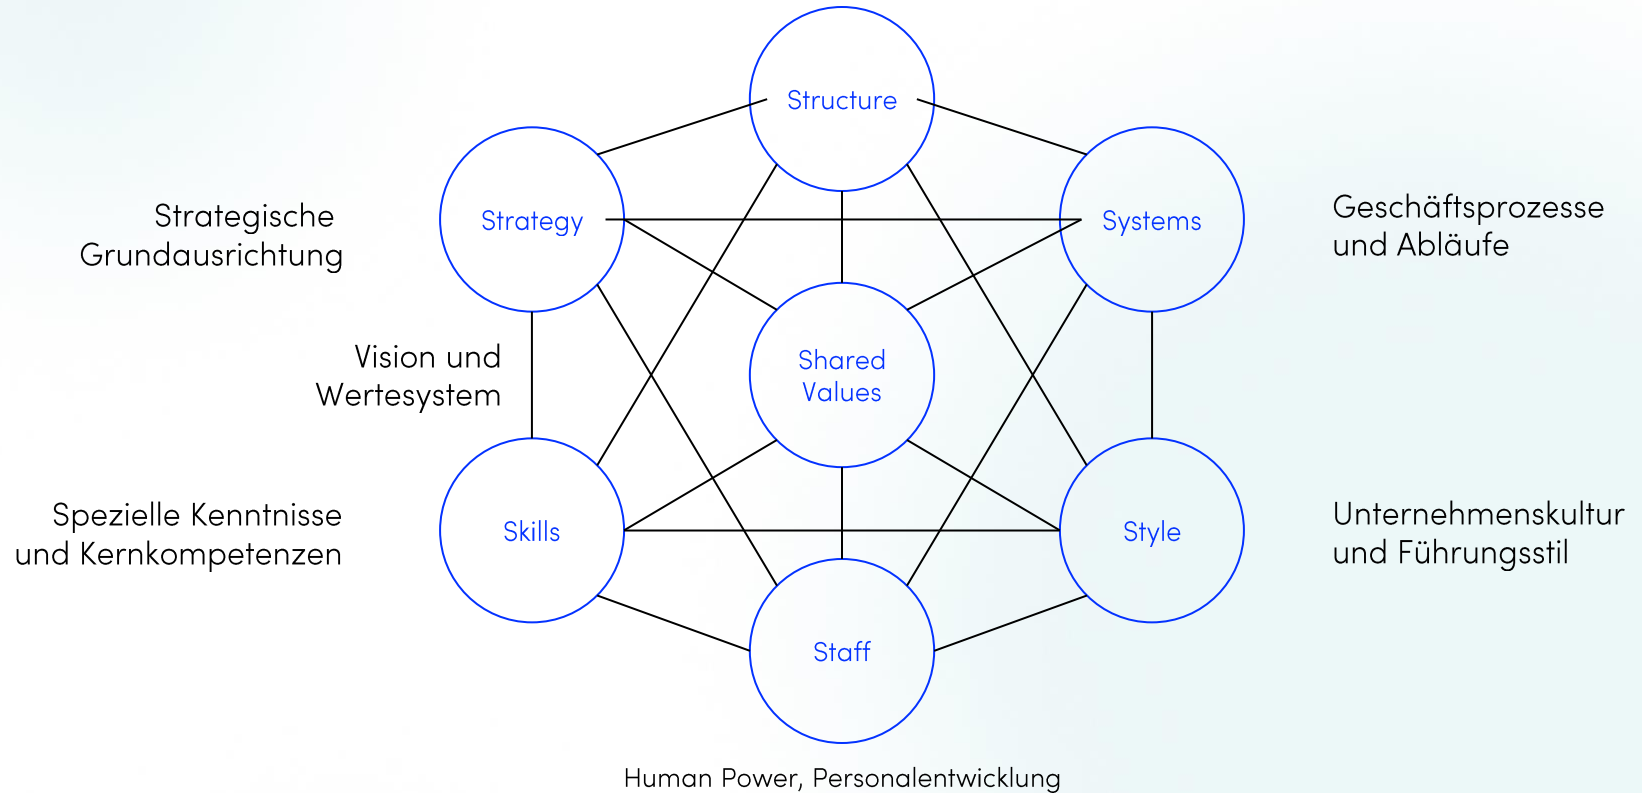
Structure

Strategische Grundausrichtung

Strategy

Systems

Geschäftsprozesse und Abläufe

Vision und Wertesystem

Shared Values

Spezielle Kenntnisse und Kernkompetenzen

Skills

Style

Unternehmenskultur und Führungsstil

Staff

Human Power, Personalentwicklung